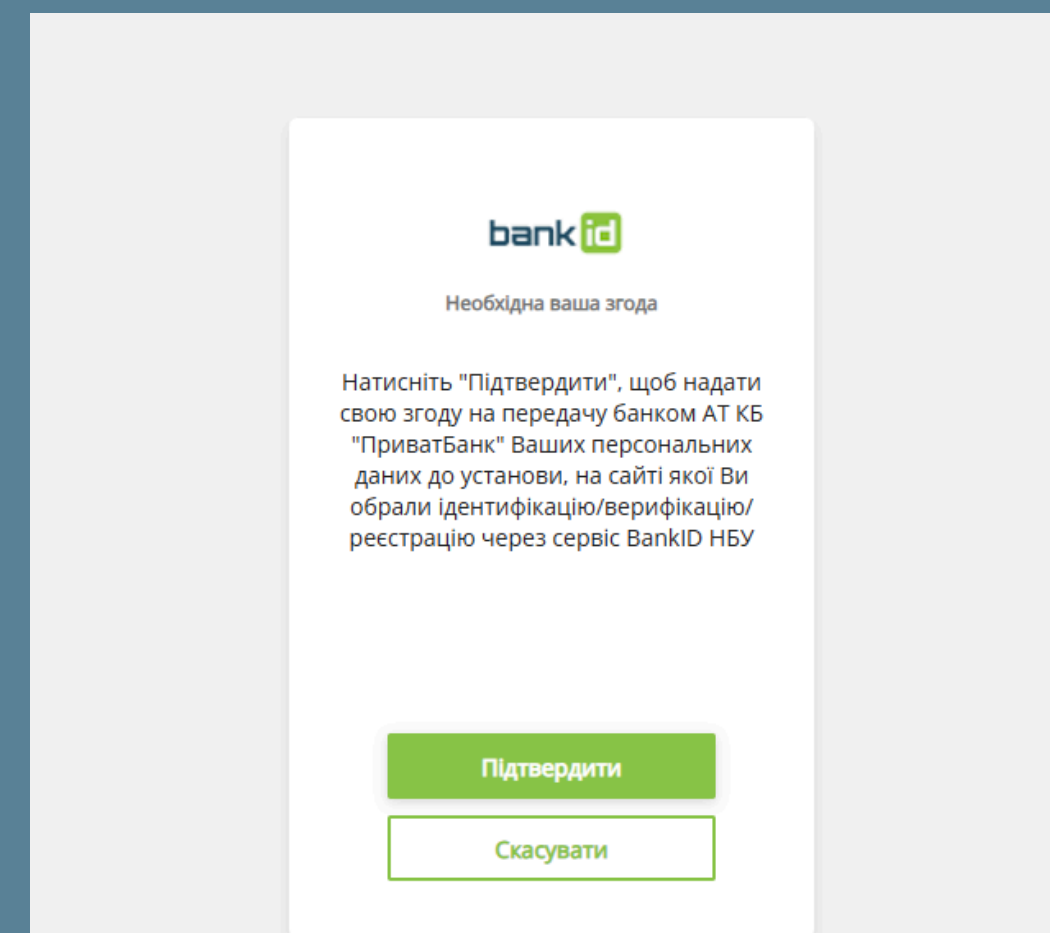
bank id

Необхідна ваша згода

Натисніть "Підтвердити", щоб надати свою згоду на передачу банком АТ КБ "ПриватБанк" Ваших персональних даних до установи, на сайті якої Ви обрали ідентифікацію/верифікацію/реєстрацію через сервіс BankID НБУ

Підтвердити

Скасувати